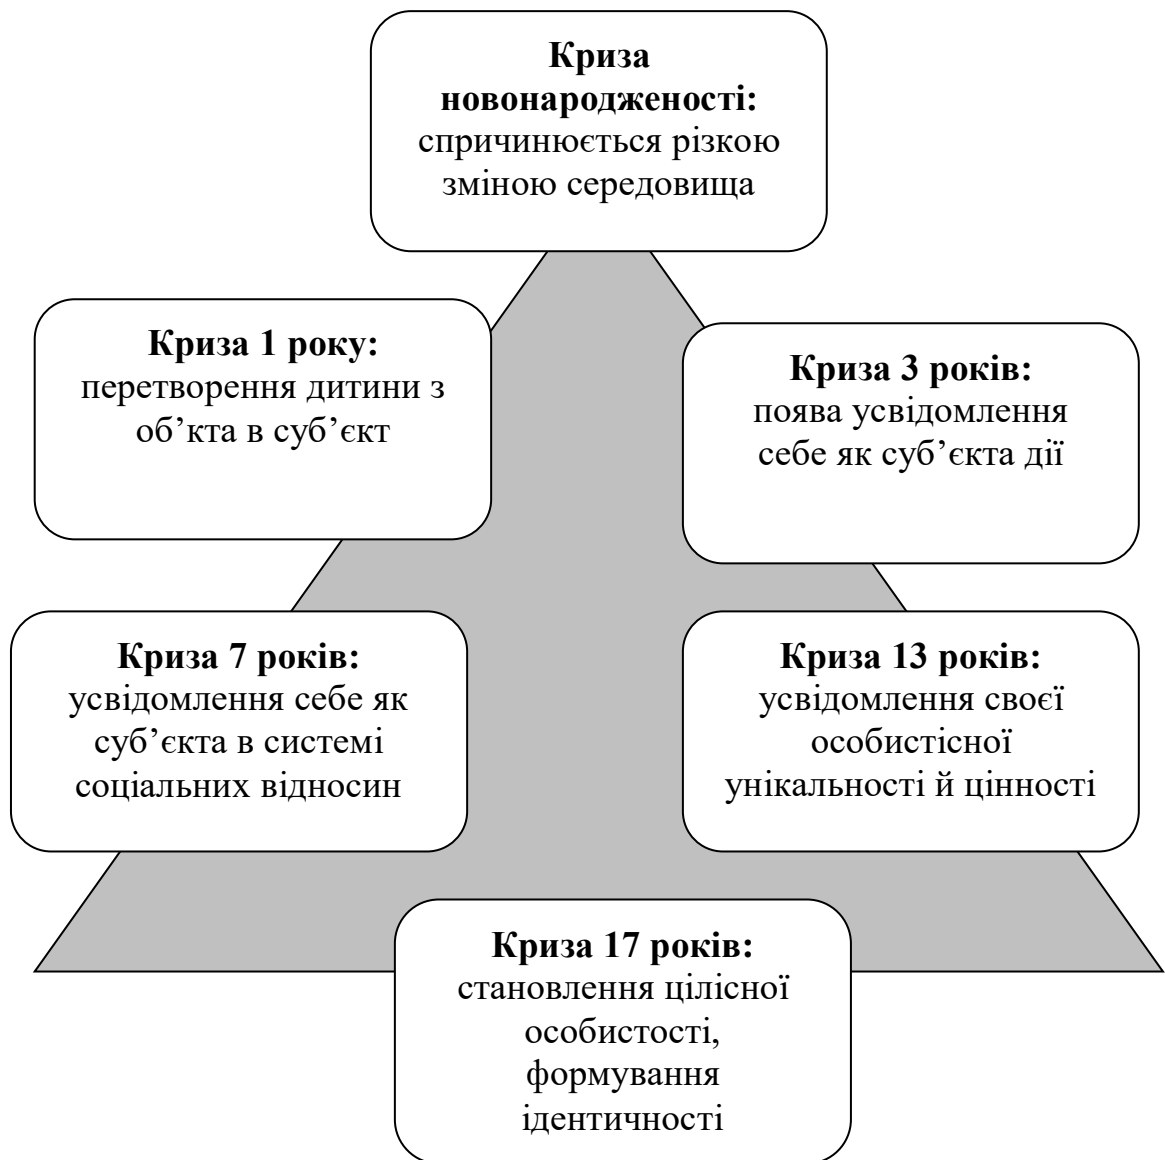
**Криза новонародженості:** спричинюється різкою зміною середовища

**Криза 1 року:** перетворення дитини з об’єкта в суб’єкт

**Криза 3 років:** поява усвідомлення себе як суб’єкта дії

**Криза 7 років:** усвідомлення себе як суб’єкта в системі соціальних відносин

**Криза 13 років:** усвідомлення своєї особистісної унікальності й цінності

**Криза 17 років:** становлення цілісної особистості, формування ідентичності